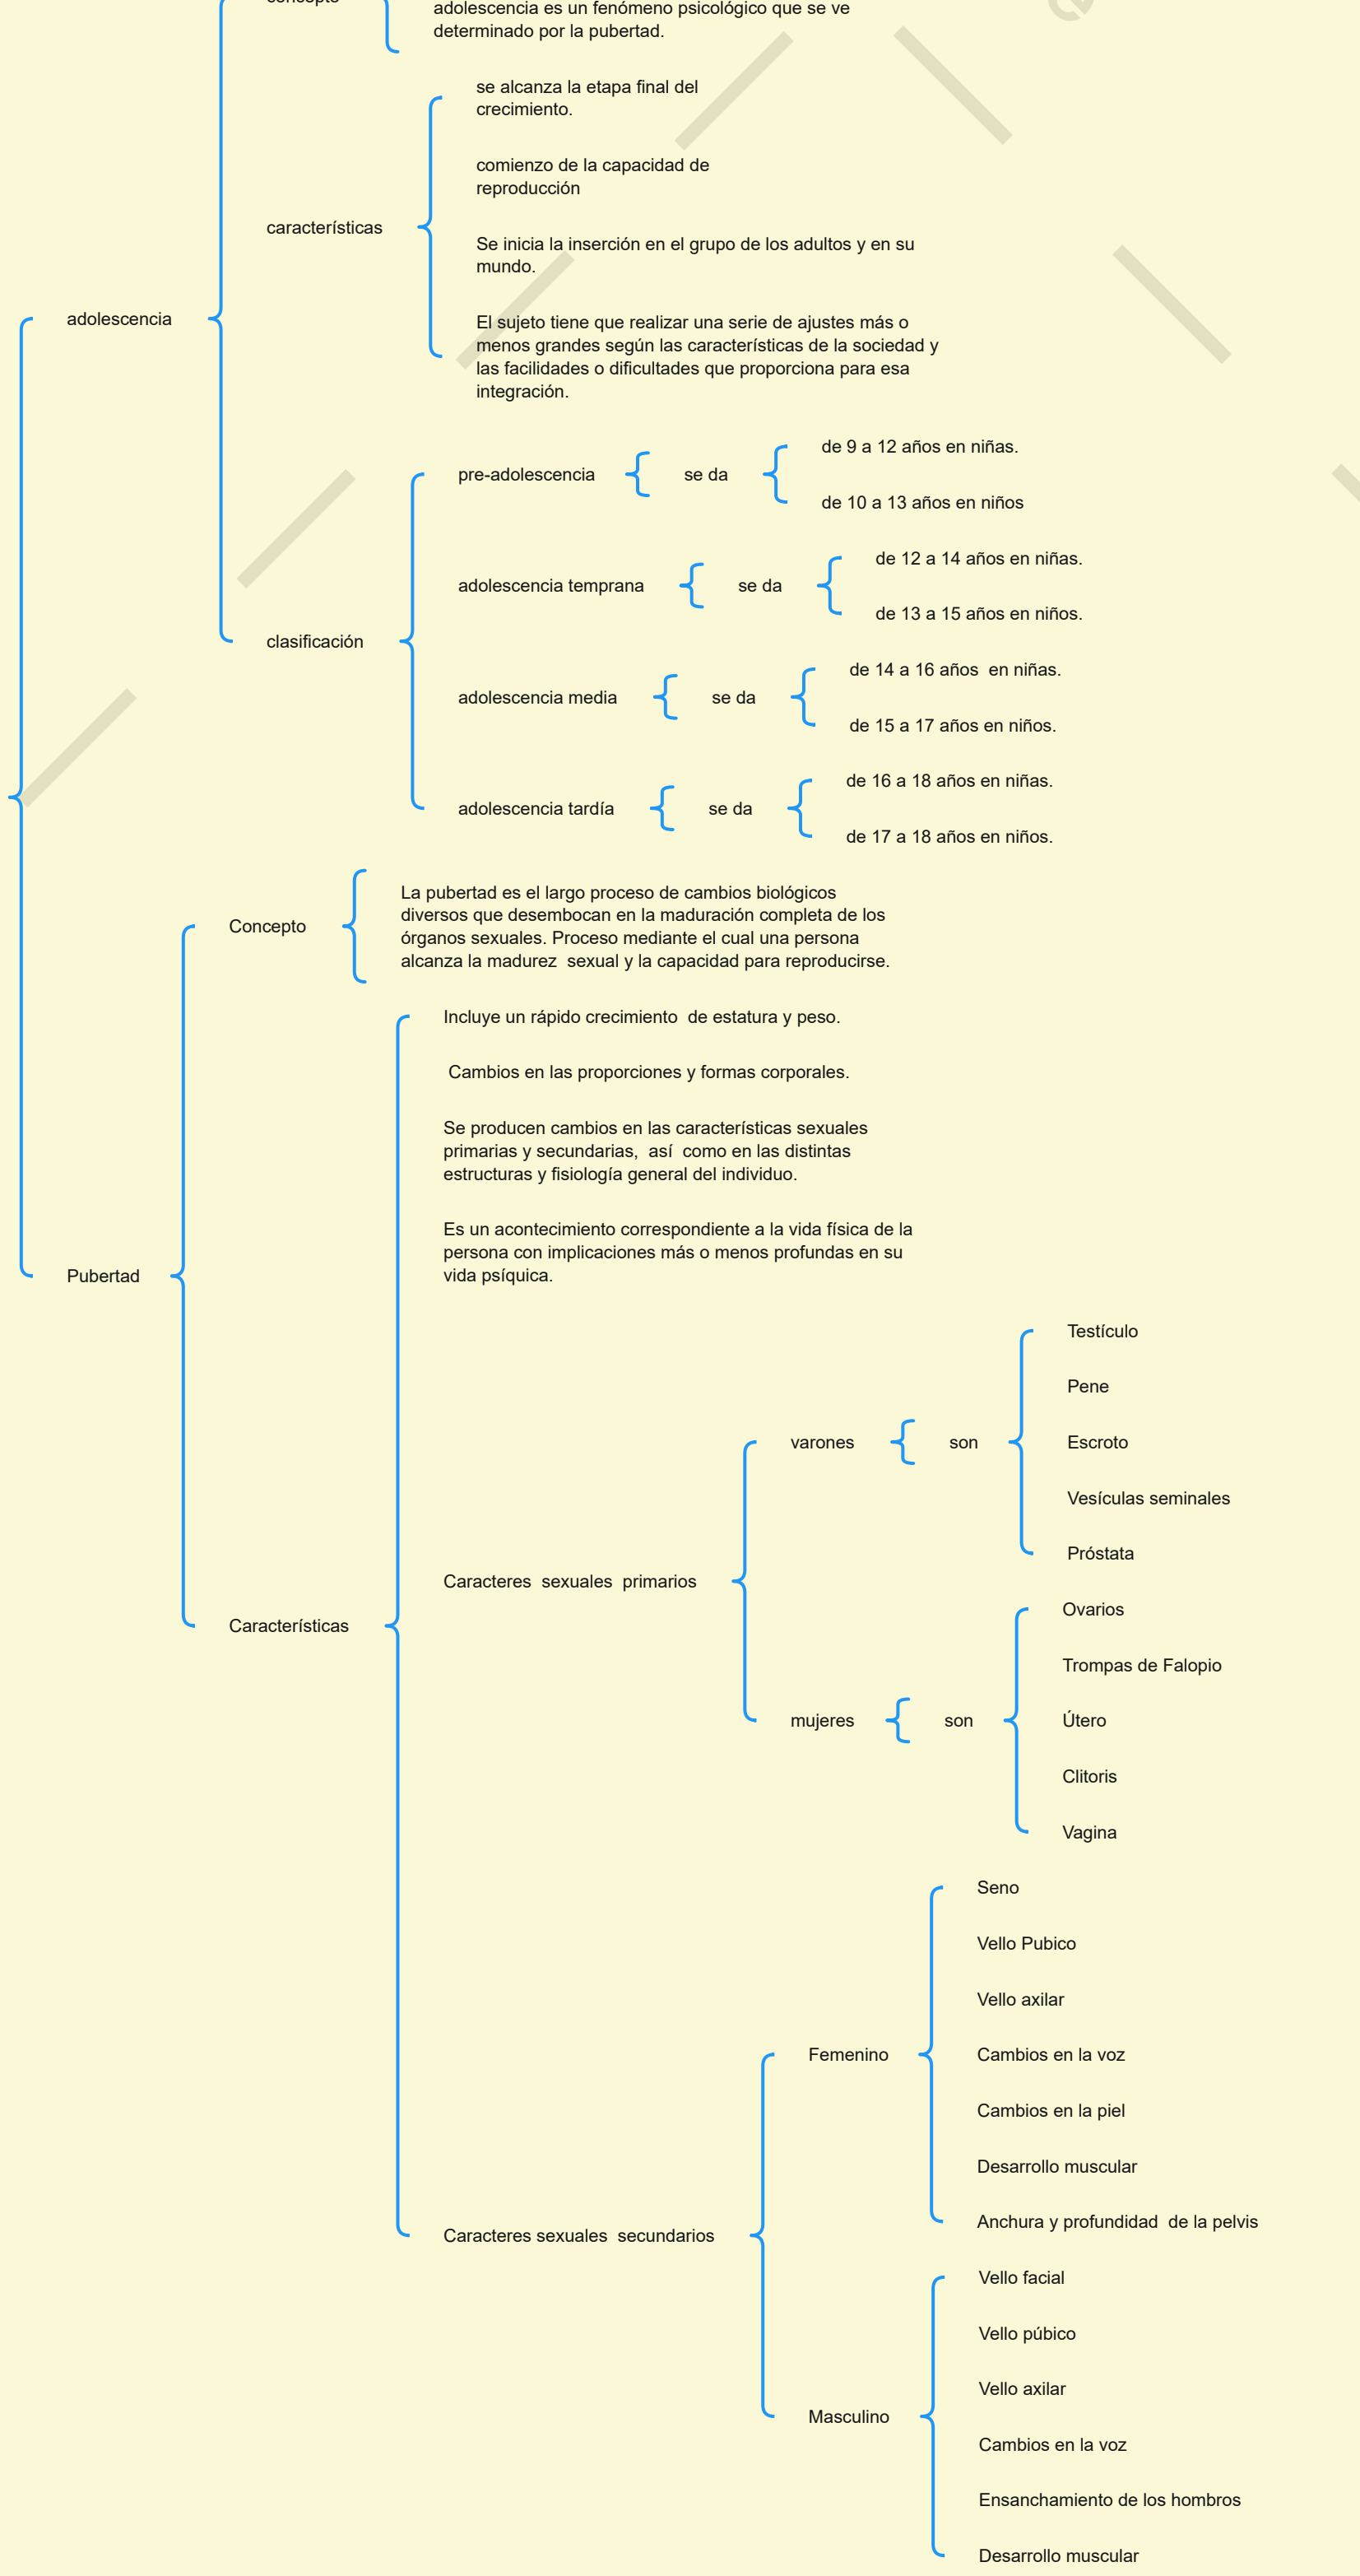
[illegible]
adolescencia es un fenómeno psicológico que se ve determinado por la pubertad.

adolescencia

características

se alcanza la etapa final del crecimiento.

comienzo de la capacidad de reproducción

Se inicia la inserción en el grupo de los adultos y en su mundo.

El sujeto tiene que realizar una serie de ajustes más o menos grandes según las características de la sociedad y las facilidades o dificultades que proporciona para esa integración.

clasificación

pre-adolescencia se da de 9 a 12 años en niñas. de 10 a 13 años en niños

adolescencia temprana se da de 12 a 14 años en niñas. de 13 a 15 años en niños.

adolescencia media se da de 14 a 16 años en niñas. de 15 a 17 años en niños.

adolescencia tardía se da de 16 a 18 años en niñas. de 17 a 18 años en niños.

Pubertad

Concepto

La pubertad es el largo proceso de cambios biológicos diversos que desembocan en la maduración completa de los órganos sexuales. Proceso mediante el cual una persona alcanza la madurez sexual y la capacidad para reproducirse.

Características

Incluye un rápido crecimiento de estatura y peso.

Cambios en las proporciones y formas corporales.

Se producen cambios en las características sexuales primarias y secundarias, así como en las distintas estructuras y fisiología general del individuo.

Es un acontecimiento correspondiente a la vida física de la persona con implicaciones más o menos profundas en su vida psíquica.

Caracteres sexuales primarios

varones son Testículo Pene Escroto Vesículas seminales Próstata

mujeres son Ovarios Trompas de Falopio Útero Clitoris Vagina

Caracteres sexuales secundarios

Femenino
Seno
Vello Pubico
Vello axilar
Cambios en la voz
Cambios en la piel
Desarrollo muscular
Anchura y profundidad de la pelvis

Masculino
Vello facial
Vello púbico
Vello axilar
Cambios en la voz
Ensanchamiento de los hombros
Desarrollo muscular